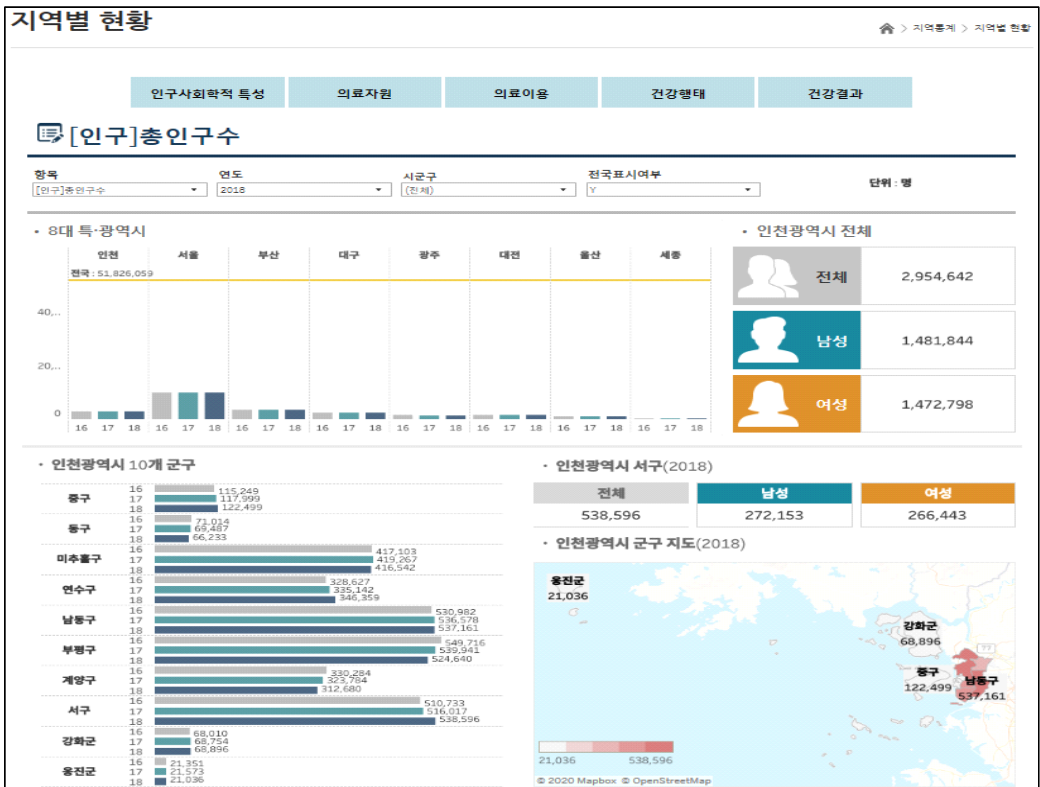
지역별 현황

지역통계 > 지역별 현황

인구사회학적 특성
의료자원
의료이용
건강행태
건강결과

[인구]총인구수

항목
[인구]총인구수
연도
2018
시군구
(전체)
전국표시여부
Y
단위 : 명

• 8대 특·광역시

| 인천 | 서울 | 부산 | 대구 | 광주 | 대전 | 울산 | 세종 |
|---|---|---|---|---|---|---|---|

전국 : 51,826,059

40,..
20,..
0

16 17 18 16 17 18 16 17 18 16 17 18 16 17 18 16 17 18 16 17 18 16 17 18

• 인천광역시 전체

| 전체 | 2,954,642 |
|---|---|
| 남성 | 1,481,844 |
| 여성 | 1,472,798 |

• 인천광역시 10개 군구

| 군구 | 연도 | 값 |
|---|---|---|
| 중구 | 16 | 115,249 |
| | 17 | 117,999 |
| | 18 | 122,499 |
| 동구 | 16 | 71,014 |
| | 17 | 69,487 |
| | 18 | 66,233 |
| 미추홀구 | 16 | 417,103 |
| | 17 | 419,267 |
| | 18 | 416,542 |
| 연수구 | 16 | 328,627 |
| | 17 | 335,142 |
| | 18 | 346,359 |
| 남동구 | 16 | 530,982 |
| | 17 | 536,578 |
| | 18 | 537,161 |
| 부평구 | 16 | 549,716 |
| | 17 | 539,941 |
| | 18 | 524,640 |
| 계양구 | 16 | 330,284 |
| | 17 | 323,784 |
| | 18 | 312,680 |
| 서구 | 16 | 510,733 |
| | 17 | 516,017 |
| | 18 | 538,596 |
| 강화군 | 16 | 68,010 |
| | 17 | 68,754 |
| | 18 | 68,896 |
| 옹진군 | 16 | 21,351 |
| | 17 | 21,573 |
| | 18 | 21,036 |

• 인천광역시 서구(2018)

| 전체 | 남성 | 여성 |
|---|---|---|
| 538,596 | 272,153 | 266,443 |

• 인천광역시 군구 지도(2018)

옹진군
21,036
강화군
68,896
중구
122,499
남동구
537,161
21,036
538,596
© 2020 Mapbox © OpenStreetMap